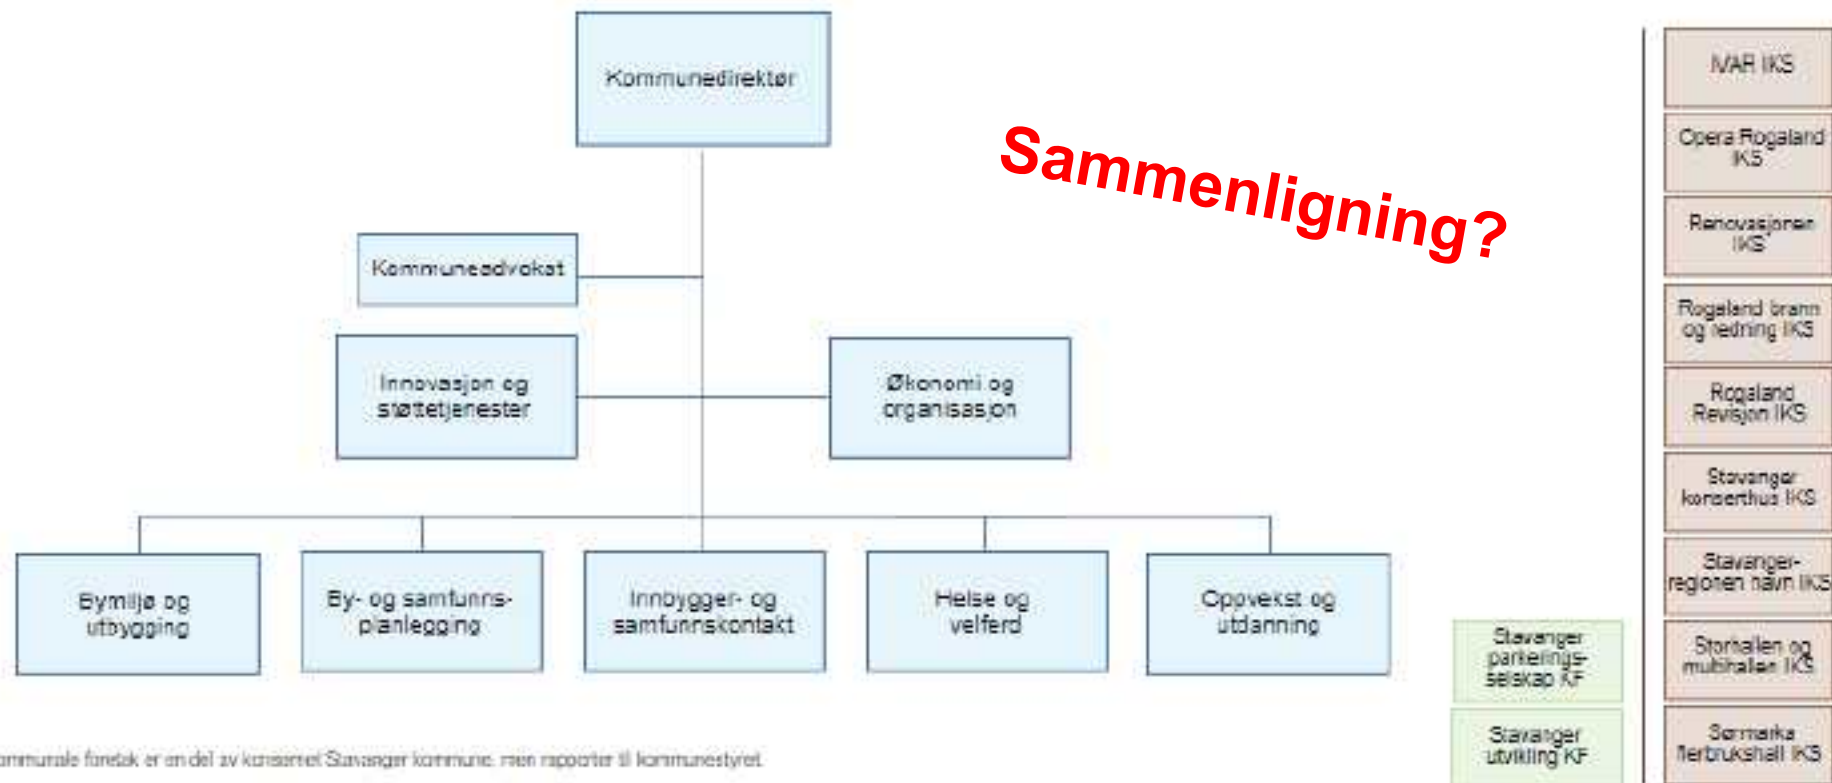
Kommunedirektør

Sammenligning?

Kommuneadvokat

Innovasjon og støttetjenester

Økonomi og organisasjon

Bymiljø og utbygging

By- og samfunnsplanlegging

Innbygger- og samfunnskontakt

Helse og velferd

Oppvekst og utdanning

Stavanger parkeringsselskap KF

Stavanger utvikling KF

IVAR IKS

Opera Rogaland IKS

Renovasjonen IKS

Rogaland brann og redning IKS

Rogaland Revisjon IKS

Stavanger konserthus IKS

Stavangerregionen havn IKS

Storhallen og multihallen IKS

Sørmarka flerbrukshall IKS

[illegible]mmunale foretak er en del av konsernet Stavanger kommune, men rapporter til kommunestyret